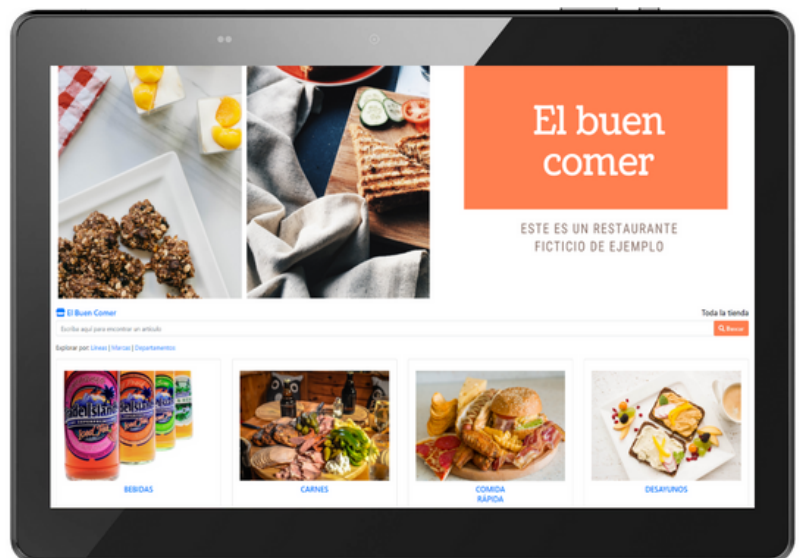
El buen comer

ESTE ES UN RESTAURANTE FICTICIO DE EJEMPLO

El Buen Comer

Toda la tienda

Escriba aquí para encontrar un artículo

Buscar

Explorar por: Líneas | Marcas | Departamentos

BEBIDAS

CARNES

COMIDA RÁPIDA

DESAYUNOS